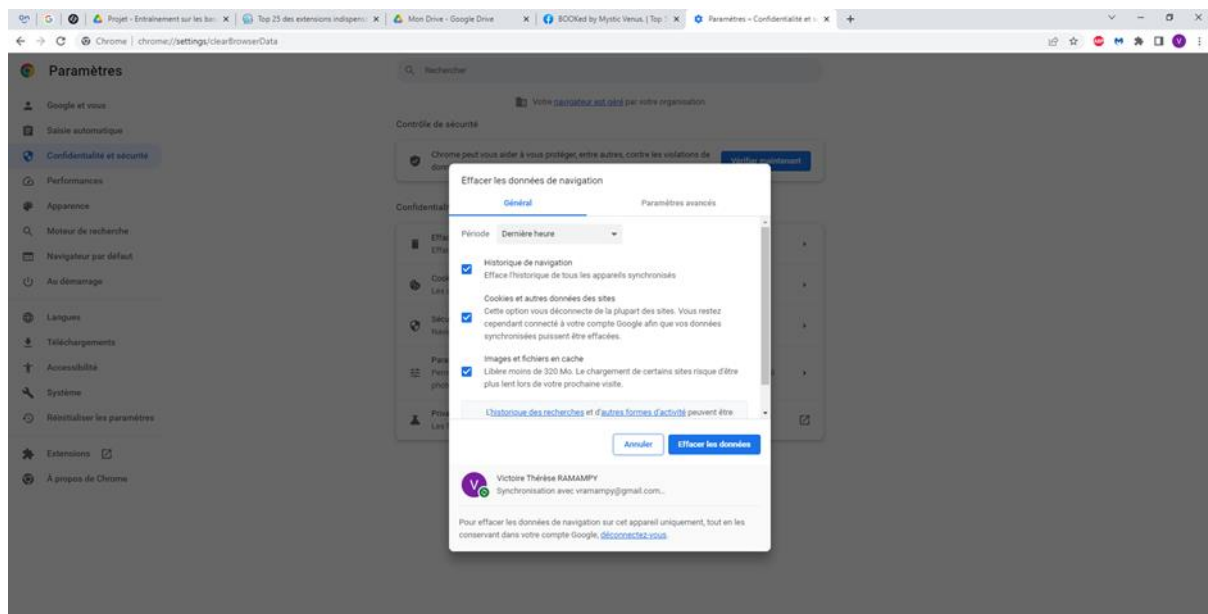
Projet - Entrainement sur les bo: × | Top 25 des extensions indispens × | Mon Drive - Google Drive × | BOOKed by Mystic Venus | Top 1 × | Paramètres – Confidentialité et s × | +

Chrome | chrome://settings/clearBrowserData

Paramètres

Rechercher

Votre navigateur est géré par votre organisation

Google et vous
Saisie automatique
Confidentialité et sécurité
Performances
Apparence
Moteur de recherche
Navigateur par défaut
Au démarrage
Langues
Téléchargements
Accessibilité
Système
Réinitialiser les paramètres
Extensions
À propos de Chrome

Contrôle de sécurité

Chrome peut vous aider à vous protéger, entre autres, contre les violations de don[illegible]

Vérifier maintenant

Confidentiali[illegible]

Effacer les données de navigation

Général

Paramètres avancés

Période Dernière heure

Historique de navigation
Efface l'historique de tous les appareils synchronisés

Cookies et autres données des sites
Cette option vous déconnecte de la plupart des sites. Vous restez cependant connecté à votre compte Google afin que vos données synchronisées puissent être effacées.

Images et fichiers en cache
Libère moins de 320 Mo. Le chargement de certains sites risque d'être plus lent lors de votre prochaine visite.

L'historique des recherches et d'autres formes d'activité peuvent être

Annuler

Effacer les données

Victoire Thérèse RAMAMPY
Synchronisation avec vramampy@gmail.com...

Pour effacer les données de navigation sur cet appareil uniquement, tout en les conservant dans votre compte Google, déconnectez-vous.